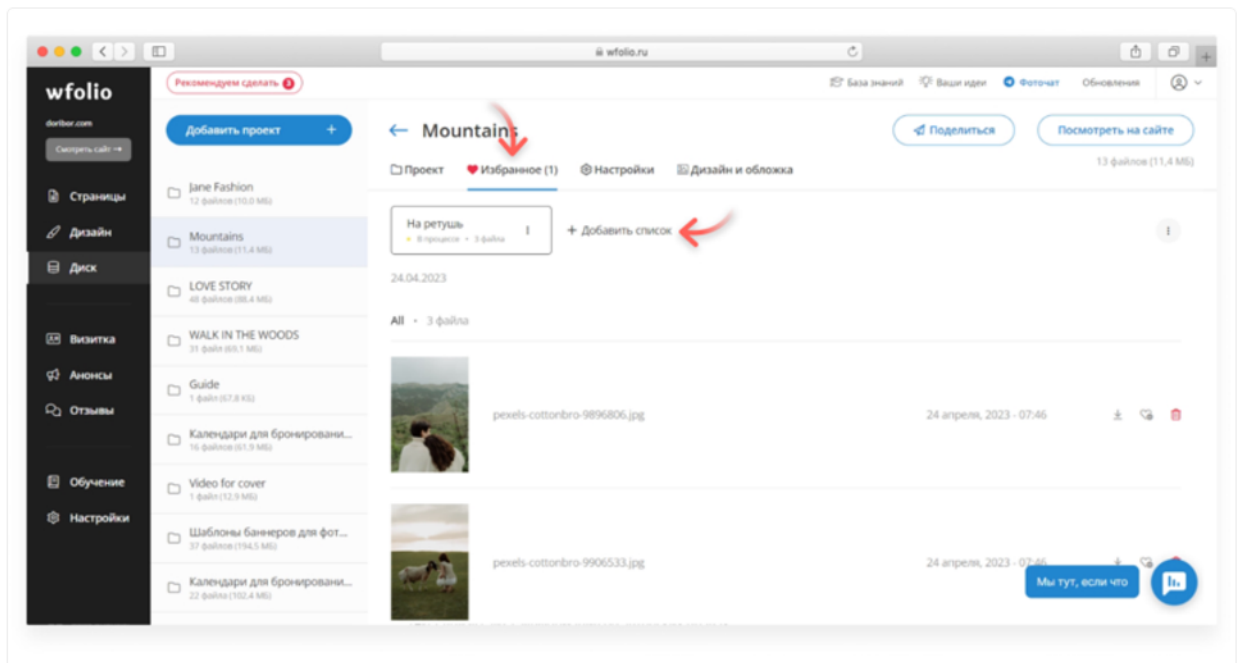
wfolio.ru

wfolio

dorlbor.com

Смотреть сайт →

Страницы

Дизайн

Диск

Визитка

Анонсы

Отзывы

Обучение

Настройки

Рекомендуем сделать 3

Добавить проект +

Jane Fashion
12 файлов (10,0 МБ)

Mountains
13 файлов (11,4 МБ)

LOVE STORY
48 файлов (88,4 МБ)

WALK IN THE WOODS
31 файл (69,1 МБ)

Guide
1 файл (67,8 КБ)

Календари для бронировани...
16 файлов (61,9 МБ)

Video for cover
1 файл (12,9 МБ)

Шаблоны баннеров для фот...
37 файлов (194,5 МБ)

Календари для бронировани...
22 файла (102,4 МБ)

База знаний

Ваши идеи

Фоточат

Обновления

← Mountains

Поделиться

Посмотреть на сайте

Проект

Избранное (1)

Настройки

Дизайн и обложка

13 файлов (11,4 МБ)

На ретушь
В процессе • 3 файла

+ Добавить список

24.04.2023

All • 3 файла

pexels-cottonbro-9896806.jpg

24 апреля, 2023 - 07:46

pexels-cottonbro-9906533.jpg

24 апреля, 2023 - 07:46

Мы тут, если что